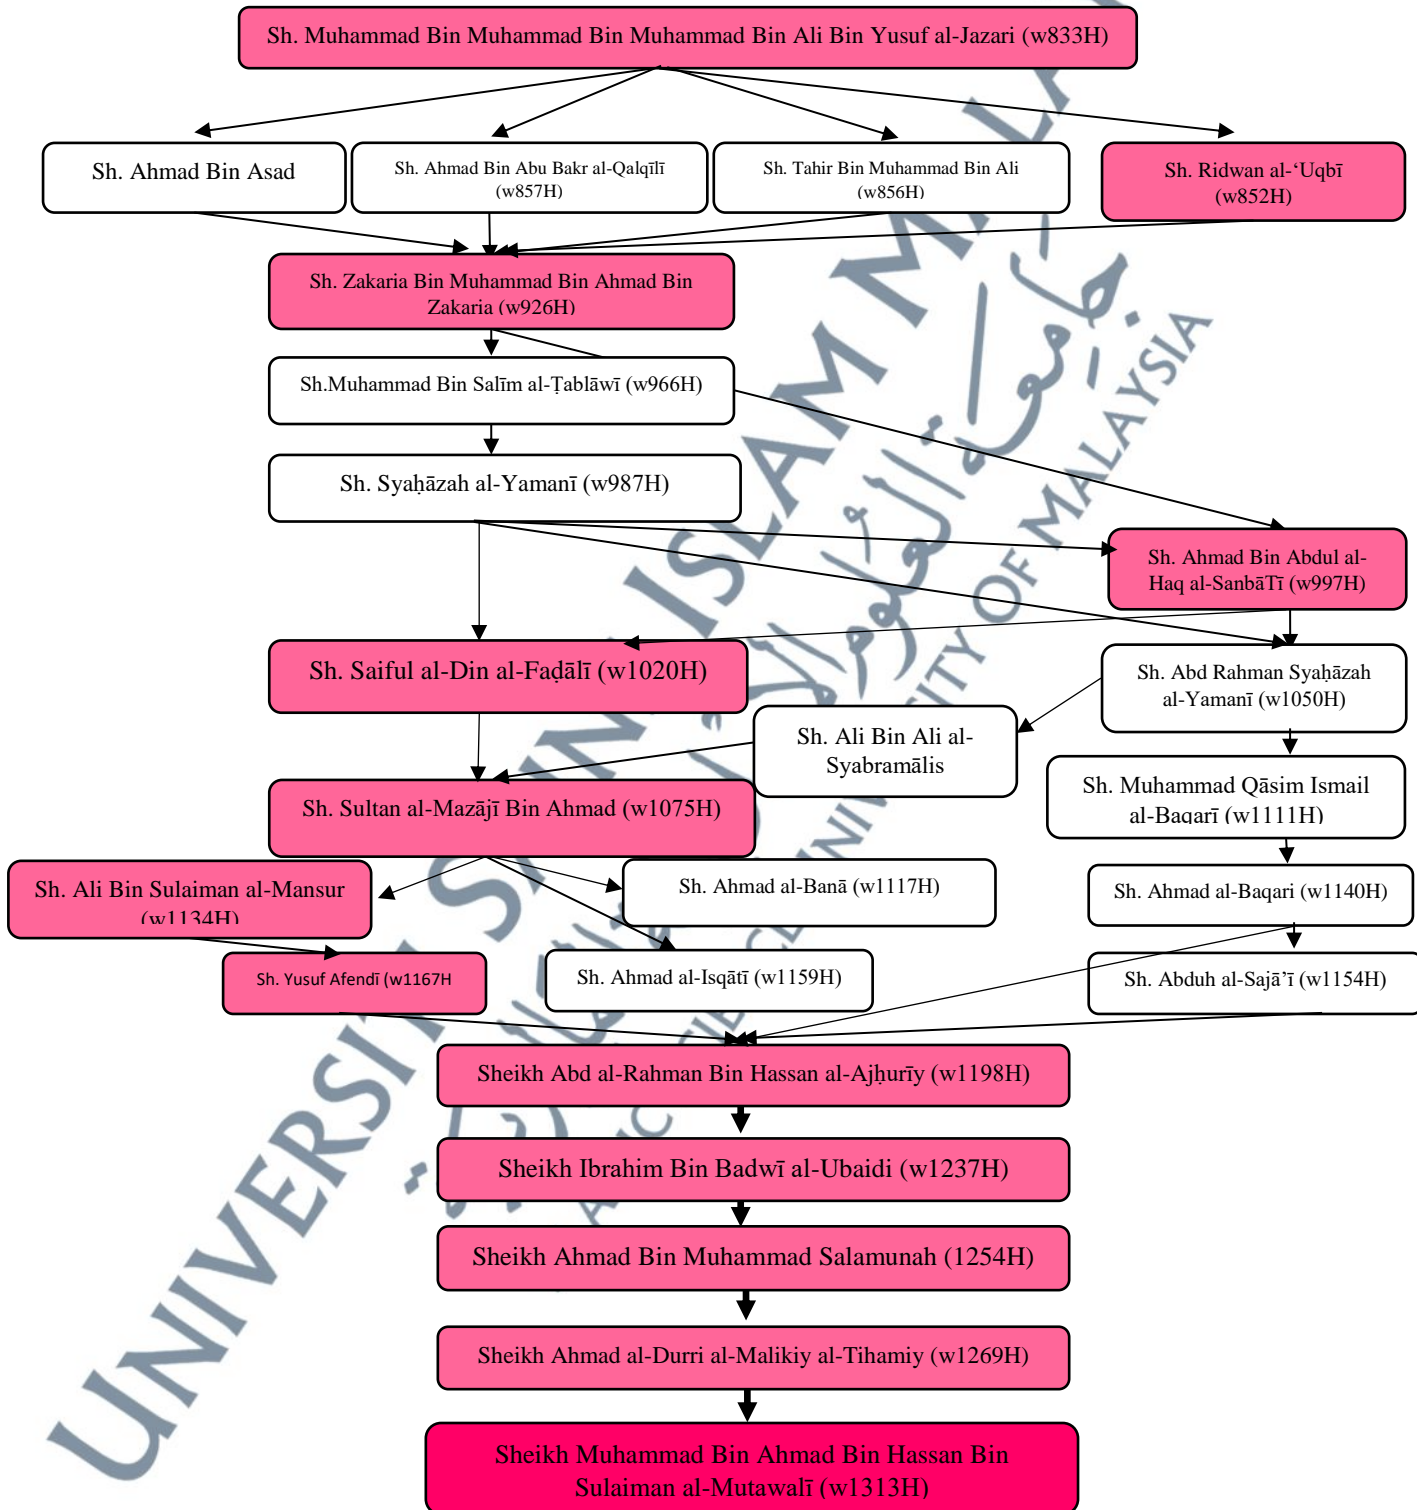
Sh. Muhammad Bin Muhammad Bin Muhammad Bin Ali Bin Yusuf al-Jazari (w833H)

Sh. Ahmad Bin Asad

Sh. Ahmad Bin Abu Bakr al-Qalqīlī (w857H)

Sh. Tahir Bin Muhammad Bin Ali (w856H)

Sh. Ridwan al-'Uqbī (w852H)

Sh. Zakaria Bin Muhammad Bin Ahmad Bin Zakaria (w926H)

Sh.Muhammad Bin Salīm al-Ṭablāwī (w966H)

Sh. Syaḥāzah al-Yamanī (w987H)

Sh. Ahmad Bin Abdul al-Haq al-SanbāTī (w997H)

Sh. Saiful al-Din al-Faḍālī (w1020H)

Sh. Abd Rahman Syaḥāzah al-Yamanī (w1050H)

Sh. Ali Bin Ali al-Syabramālis

Sh. Muhammad Qāsim Ismail al-Baqarī (w1111H)

Sh. Sultan al-Mazājī Bin Ahmad (w1075H)

Sh. Ali Bin Sulaiman al-Mansur (w1134H)

Sh. Ahmad al-Banā (w1117H)

Sh. Ahmad al-Baqari (w1140H)

Sh. Yusuf Afendī (w1167H

Sh. Ahmad al-Isqātī (w1159H)

Sh. Abduh al-Sajā'ī (w1154H)

Sheikh Abd al-Rahman Bin Hassan al-Ajḥurīy (w1198H)

Sheikh Ibrahim Bin Badwī al-Ubaidi (w1237H)

Sheikh Ahmad Bin Muhammad Salamunah (1254H)

Sheikh Ahmad al-Durri al-Malikiy al-Tihamiy (w1269H)

Sheikh Muhammad Bin Ahmad Bin Hassan Bin Sulaiman al-Mutawalī (w1313H)

UNIVERSITI SAINS ISLAM MALAYSIA

UNIVERSITY OF MALAYSIA